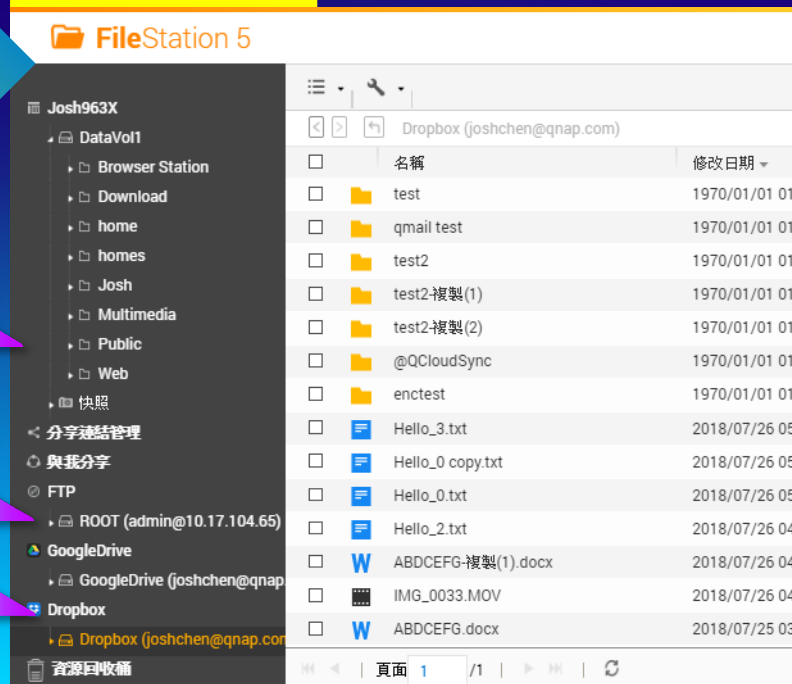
FileStation 5

Josh963X
DataVol1
Browser Station
Download
home
homes
Josh
Multimedia
Public
Web
快照
分享連結管理
與我分享
FTP
ROOT (admin@10.17.104.65)
GoogleDrive
GoogleDrive (joshchen@qnap.
Dropbox
Dropbox (joshchen@qnap.com
資源回收桶

Dropbox (joshchen@qnap.com)

| | 名稱 | 修改日期 |
|---|---|---|
| | test | 1970/01/01 01 |
| | qmail test | 1970/01/01 01 |
| | test2 | 1970/01/01 01 |
| | test2-複製(1) | 1970/01/01 01 |
| | test2-複製(2) | 1970/01/01 01 |
| | @QCloudSync | 1970/01/01 01 |
| | enctest | 1970/01/01 01 |
| | Hello_3.txt | 2018/07/26 05 |
| | Hello_0 copy.txt | 2018/07/26 05 |
| | Hello_0.txt | 2018/07/26 05 |
| | Hello_2.txt | 2018/07/26 04 |
| | ABDCEFG-複製(1).docx | 2018/07/26 04 |
| | IMG_0033.MOV | 2018/07/26 04 |
| | ABDCEFG.docx | 2018/07/25 03 |

頁面 1 /1